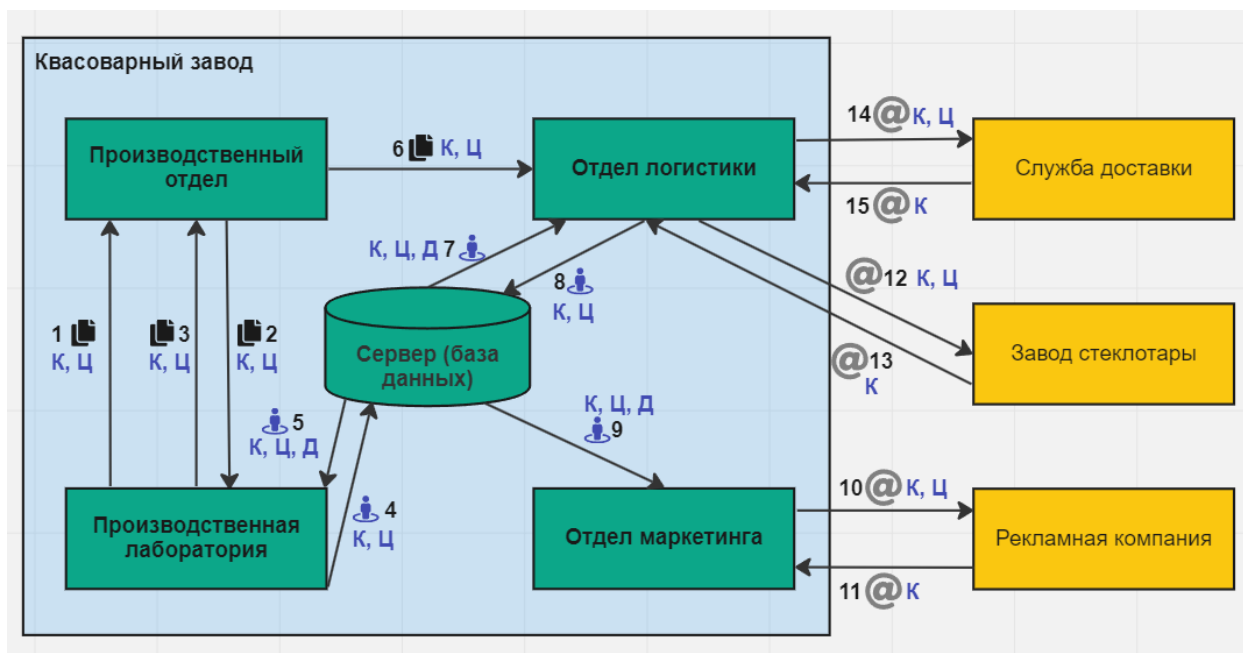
Квасоварный завод

Производственный отдел

6 К, Ц

Отдел логистики

14 @ К, Ц

Служба доставки

15 @ К

К, Ц, Д 7

8
К, Ц

@ 12 К, Ц

1
К, Ц

3
К, Ц

2
К, Ц

Сервер (база данных)

Завод стеклотары

@ 13
К

5
К, Ц, Д

К, Ц, Д
9

4
К, Ц

Производственная лаборатория

Отдел маркетинга

10 @ К, Ц

Рекламная компания

11 @ К